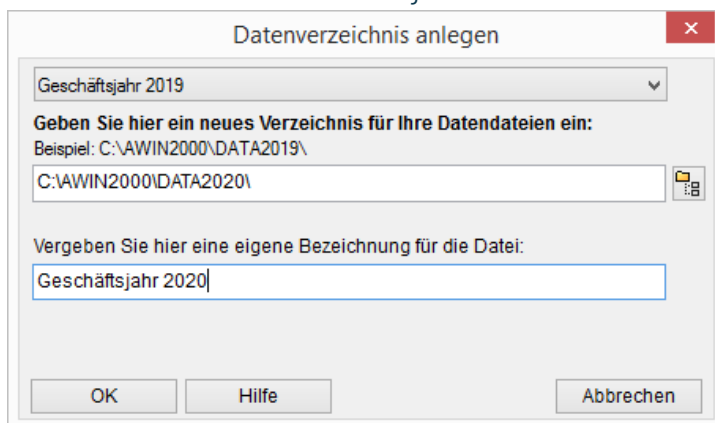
Datenverzeichnis anlegen

×

Geschäftsjahr 2019

Geben Sie hier ein neues Verzeichnis für Ihre Datendateien ein:
Beispiel: C:\AWIN2000\DATA2019\

C:\AWIN2000\DATA2020\

Vergeben Sie hier eine eigene Bezeichnung für die Datei:

Geschäftsjahr 2020

OK

Hilfe

Abbrechen